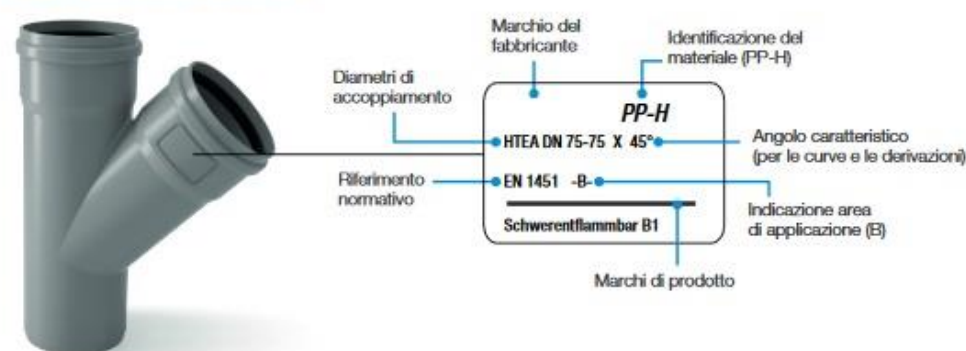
Marchio del fabbricante

Identificazione del materiale (PP-H)

Diametri di accoppiamento

PP-H

HTEA DN 75-75 X 45°

Angolo caratteristico (per le curve e le derivazioni)

Riferimento normativo

EN 1451 -B-

Indicazione area di applicazione (B)

Schwerentflammbar B1

Marchi di prodotto